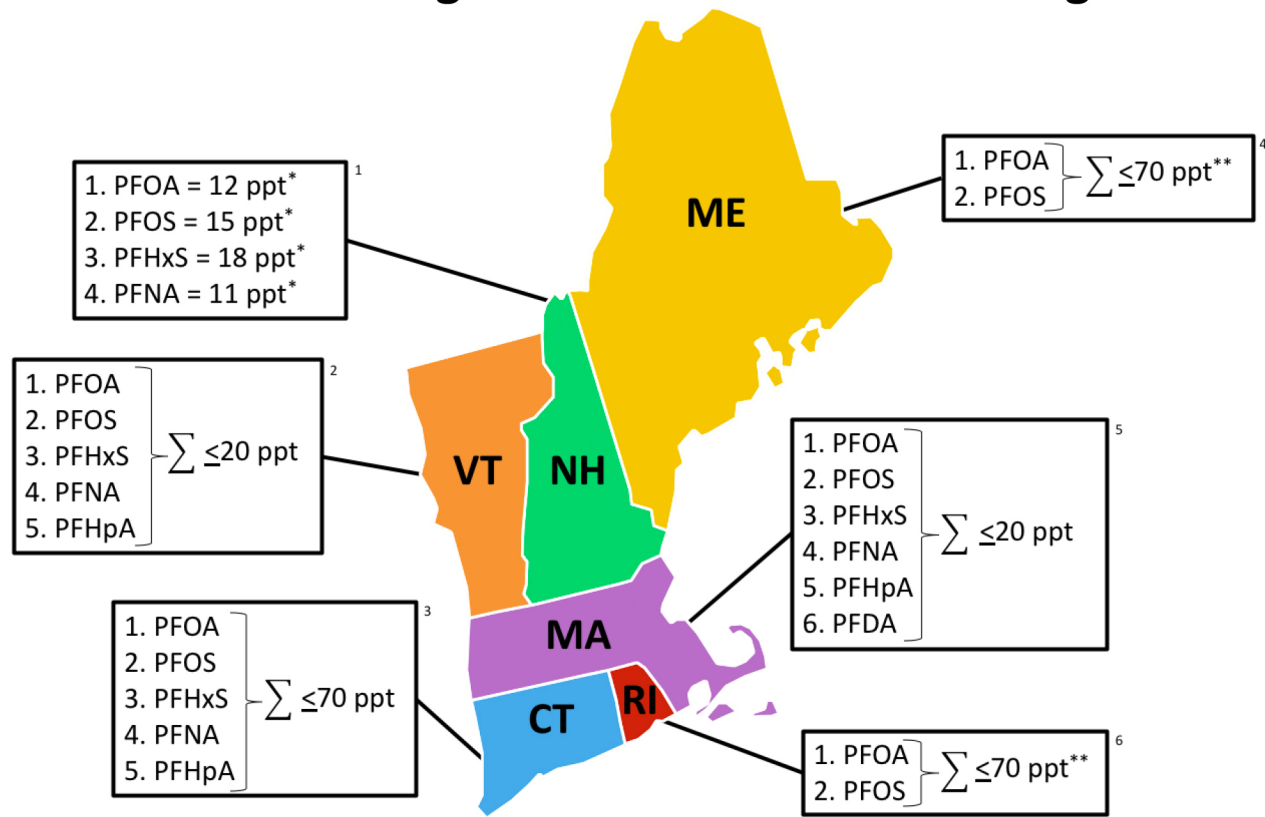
1. PFOA = 12 ppt*
2. PFOS = 15 ppt*
3. PFHxS = 18 ppt*
4. PFNA = 11 ppt*

1

1. PFOA
2. PFOS
$\sum \leq 70$ ppt**

4

ME

1. PFOA
2. PFOS
3. PFHxS
4. PFNA
5. PFHpA
$\sum \leq 20$ ppt

2

VT

NH

1. PFOA
2. PFOS
3. PFHxS
4. PFNA
5. PFHpA
6. PFDA
$\sum \leq 20$ ppt

5

1. PFOA
2. PFOS
3. PFHxS
4. PFNA
5. PFHpA
$\sum \leq 70$ ppt

3

MA

CT

RI

1. PFOA
2. PFOS
$\sum \leq 70$ ppt**

6